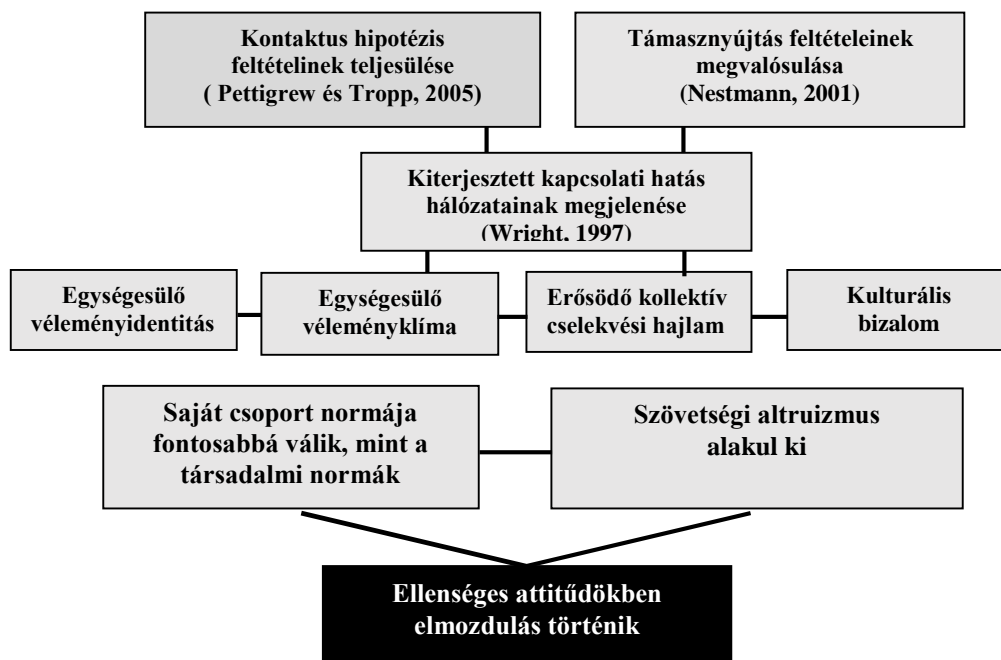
Kontaktus hipotézis feltételinek teljesülése ( Pettigrew és Tropp, 2005)

Támasznyújtás feltételeinek megvalósulása (Nestmann, 2001)

Kiterjesztett kapcsolati hatás hálózatainak megjelenése (Wright, 1997)

Egységesülő véleményidentitás

Egységesülő véleményklíma

Erősödő kollektív cselekvési hajlam

Kulturális bizalom

Saját csoport normája fontosabbá válik, mint a társadalmi normák

Szövetségi altruizmus alakul ki

Ellenséges attitűdökben elmozdulás történik